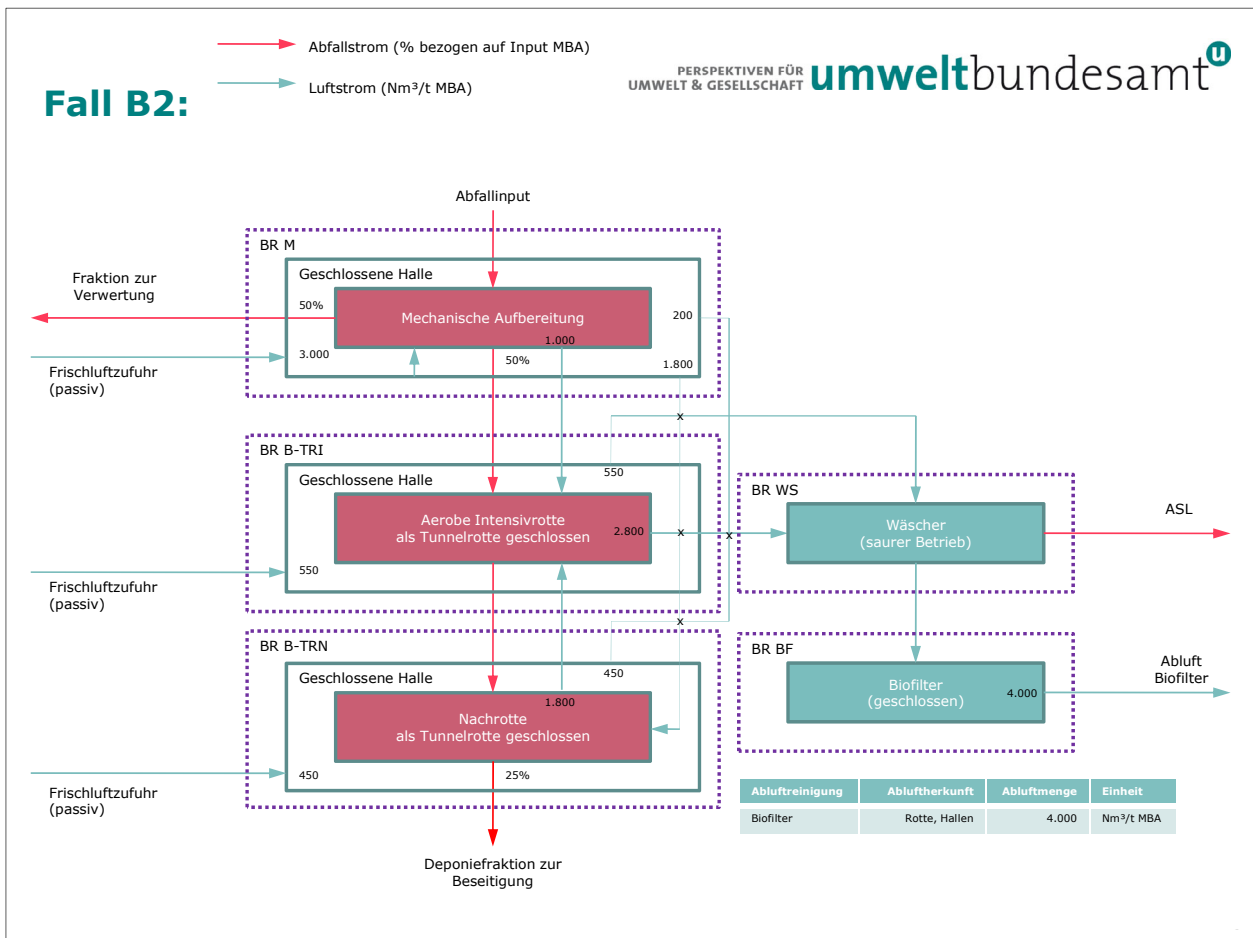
Abfallstrom (% bezogen auf Input MBA)

Luftstrom (Nm³/t MBA)

PERSPEKTIVEN FÜR UMWELT & GESELLSCHAFT umweltbundesamt

Fall B2:

Abfallinput

BR M

Geschlossene Halle

Fraktion zur Verwertung

50%

Mechanische Aufbereitung

200

3.000

1.000

50%

1.800

Frischluftzufuhr (passiv)

x

BR B-TRI

Geschlossene Halle

550

BR WS

Aerobe Intensivrotte als Tunnelrotte geschlossen

2.800

x

x

Wäscher (saurer Betrieb)

ASL

Frischluftzufuhr (passiv)

550

x

BR B-TRN

450

BR BF

Geschlossene Halle

Abluft Biofilter

1.800

Biofilter (geschlossen)

4.000

Nachrotte als Tunnelrotte geschlossen

Frischluftzufuhr (passiv)

450

25%

| Ablufreinigung | Abluftherkunft | Abluftmenge | Einheit |
|---|---|---|---|
| Biofilter | Rotte, Hallen | 4.000 | Nm³/t MBA |

Deponiefraktion zur Beseitigung